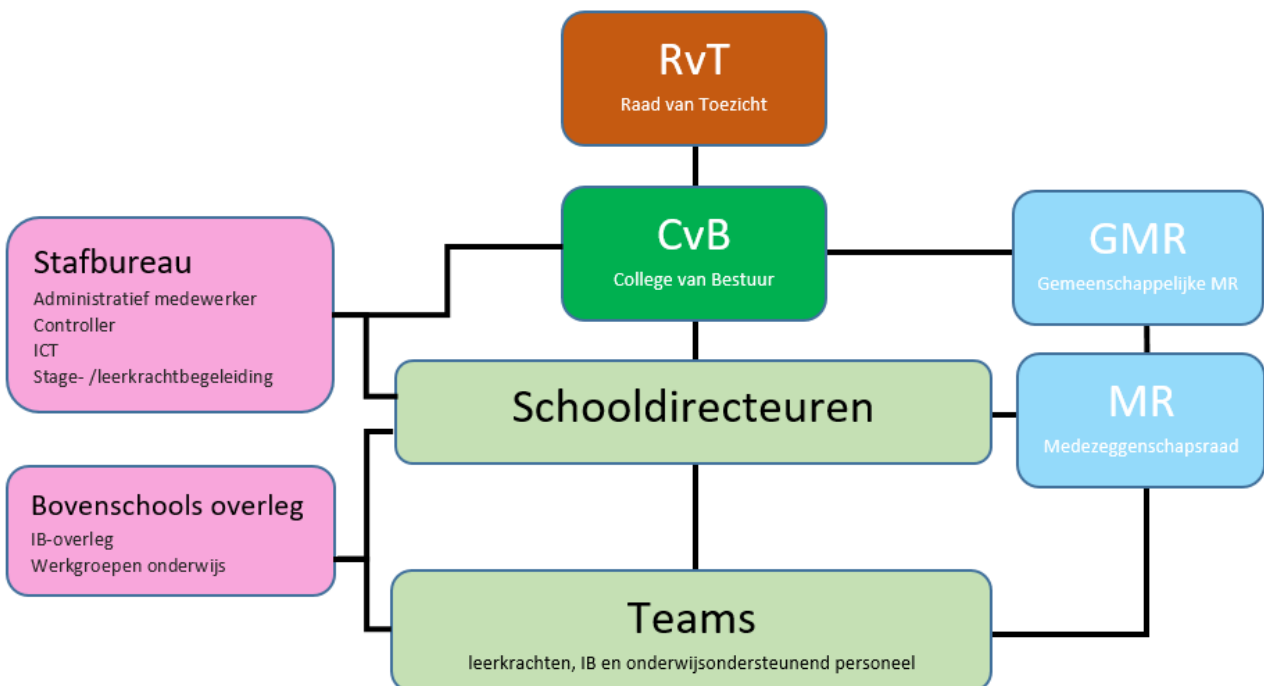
RvT
Raad van Toezicht

Stafbureau
Administratief medewerker
Controller
ICT
Stage- /leerkrachtbegeleiding

CvB
College van Bestuur

GMR
Gemeenschappelijke MR

Schooldirecteuren

MR
Medezeggenschapsraad

Bovenschools overleg
IB-overleg
Werkgroepen onderwijs

Teams
leerkrachten, IB en onderwijsondersteunend personeel